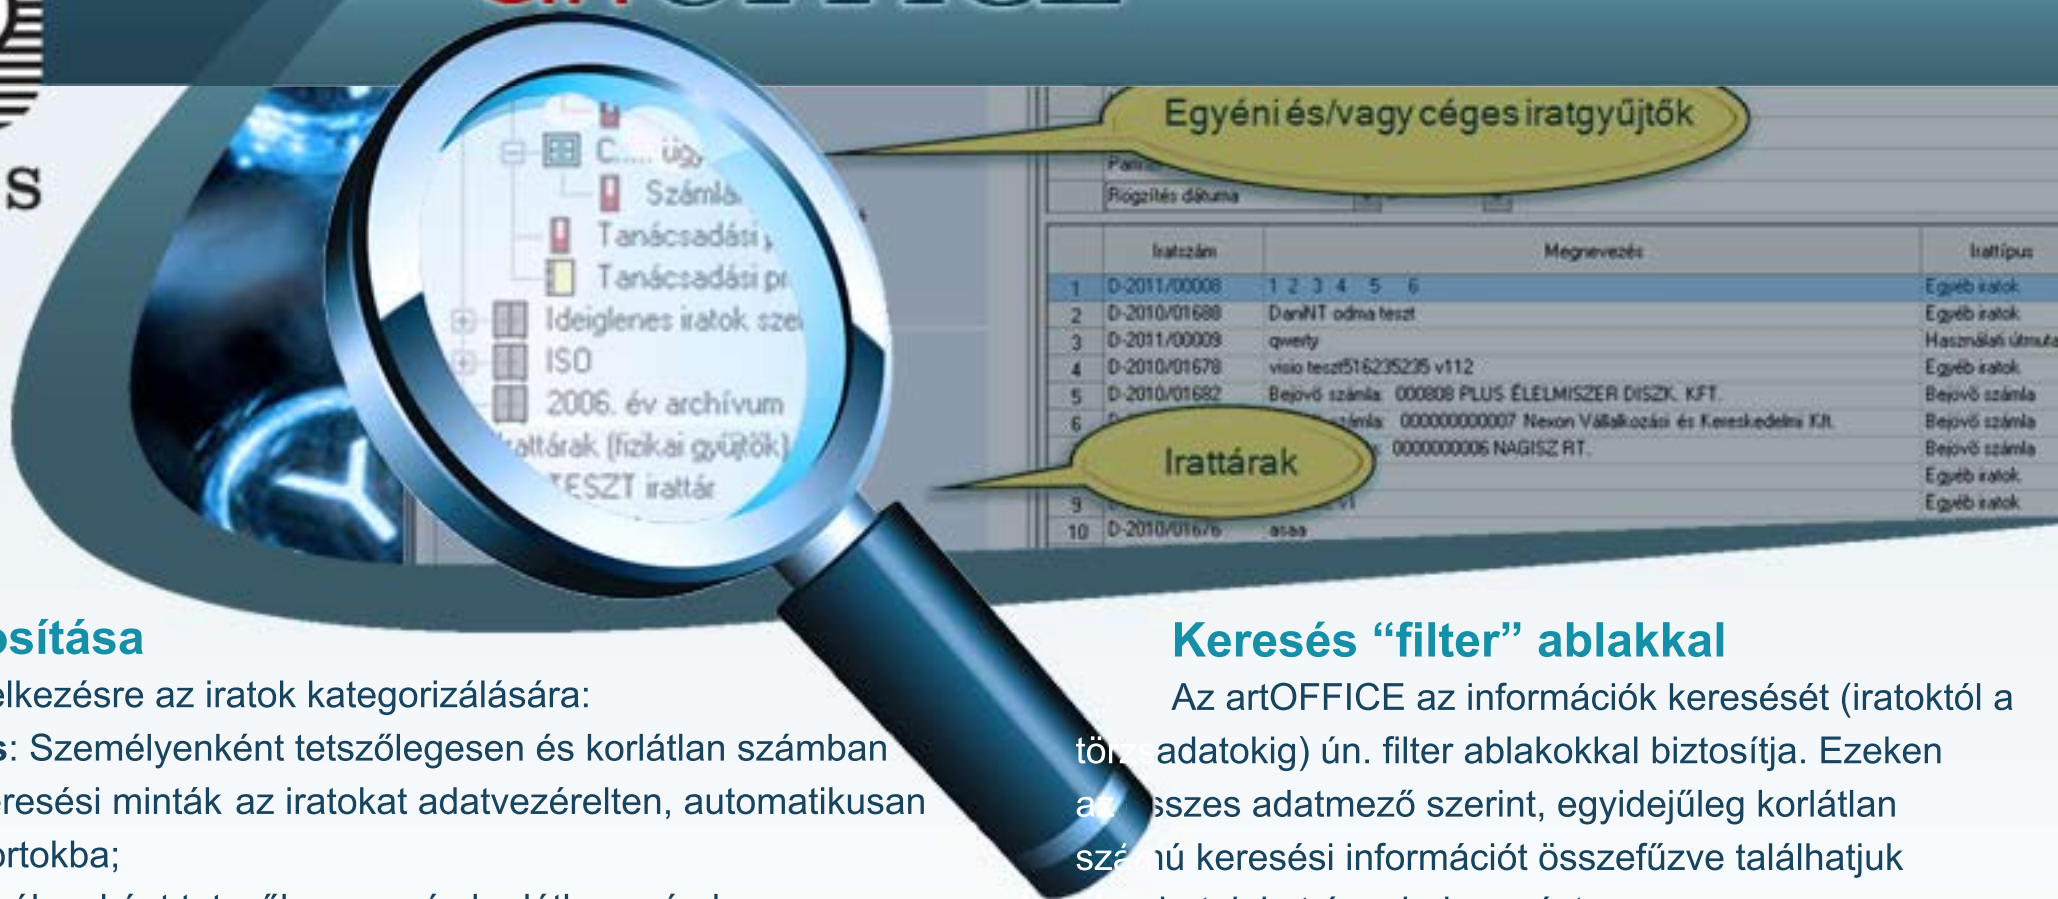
S

C... üg
Számla
Tanácsadási
Tanácsadási p
Ideiglenes iratok sze
ISO
2006. év archívum
rattárak (fizikai gyűjtők)
TESZT irattár

Egyéni és/vagy céges iratgyűjtők

Rögzítés dátuma

| | Iratszám | Megnevezés | Irattípus |
|---|---|---|---|
| 1 | D-2011/00008 | 1 2 3 4 5 6 | Egyéb iratok |
| 2 | D-2010/01688 | DanNT odma teszt | Egyéb iratok |
| 3 | D-2011/00009 | qwerty | Használati útmuta |
| 4 | D-2010/01678 | visio teszt516235235 v112 | Egyéb iratok |
| 5 | D-2010/01682 | Bejövő számla: 000808 PLUS ÉLELMISZER DISZK. KFT. | Bejövő számla |
| 6 | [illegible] | számla: 000000000007 Nexon Vállalkozási és Kereskedelmi Kft. | Bejövő számla |
| | | 0000000006 NAGISZ RT. | Bejövő számla |
| | | | Egyéb iratok |
| 9 | | | Egyéb iratok |
| 10 | D-2010/01676 | asaa | |

Irattárak

osítása
elkezésre az iratok kategorizálására:
s: Személyenként tetszőlegesen és korlátlan számban
eresési minták az iratokat adatvezérelten, automatikusan
ortokba;

Keresés “filter” ablakkal
Az artOFFICE az információk keresését (iratoktól a törzs adatokig) ún. filter ablakokkal biztosítja. Ezeken az összes adatmező szerint, egyidejűleg korlátlan számú keresési információt összefűzve találhatjuk